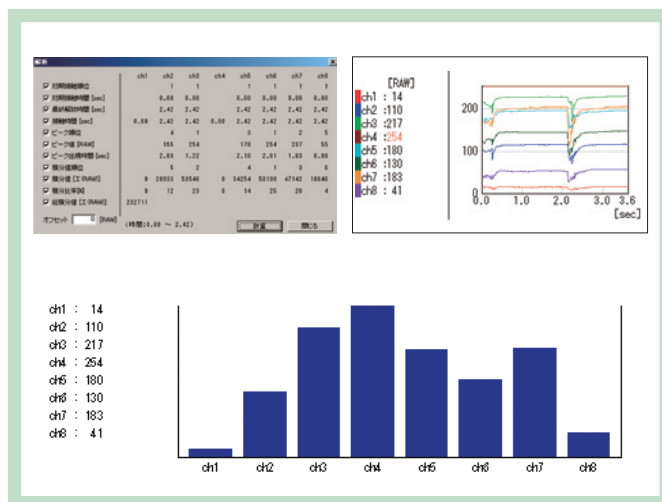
解析

| | ch1 | ch2 | ch3 | ch4 | ch5 | ch6 | ch7 | ch8 |
|---|---|---|---|---|---|---|---|---|
| 初期接触検出 | | 1 | 1 | | 1 | 1 | 1 | 1 |
| 初期接触時間 [sec] | | 0.00 | 0.00 | | 0.00 | 0.00 | 0.00 | 0.00 |
| 最終接触時間 [sec] | | 2.42 | 2.42 | | 2.42 | 2.42 | 2.42 | 2.42 |
| 接触時間 [sec] | 0.00 | 2.42 | 2.42 | 0.00 | 2.42 | 2.42 | 2.42 | 2.42 |
| ピーク検出 | | 4 | 1 | | 3 | 1 | 2 | 5 |
| ピーク値 [RAW] | | 155 | 254 | | 170 | 254 | 257 | 55 |
| ピーク出現時間 [sec] | | 2.08 | 1.22 | | 2.10 | 2.01 | 1.03 | 0.90 |
| 積分値検出 | | 5 | 2 | | 4 | 1 | 3 | 6 |
| 積分値 [Σ RAW] | 0 | 28933 | 50546 | 0 | 34254 | 58190 | 47142 | 10646 |
| 積分比率[%] | 0 | 12 | 23 | 0 | 14 | 25 | 20 | 4 |
| 総積分値 [Σ RAW] | 232711 | | | | | | | |

オフセット 0 [RAW]

(時間:0.00 ~ 2.42)

設定 閉じる

[RAW]
ch1 : 14
ch2 : 110
ch3 : 217
ch4 : 254
ch5 : 180
ch6 : 130
ch7 : 183
ch8 : 41

200
100
0
0.0 1.0 2.0 3.0 3.6
[sec]

ch1 : 14
ch2 : 110
ch3 : 217
ch4 : 254
ch5 : 180
ch6 : 130
ch7 : 183
ch8 : 41

ch1 ch2 ch3 ch4 ch5 ch6 ch7 ch8